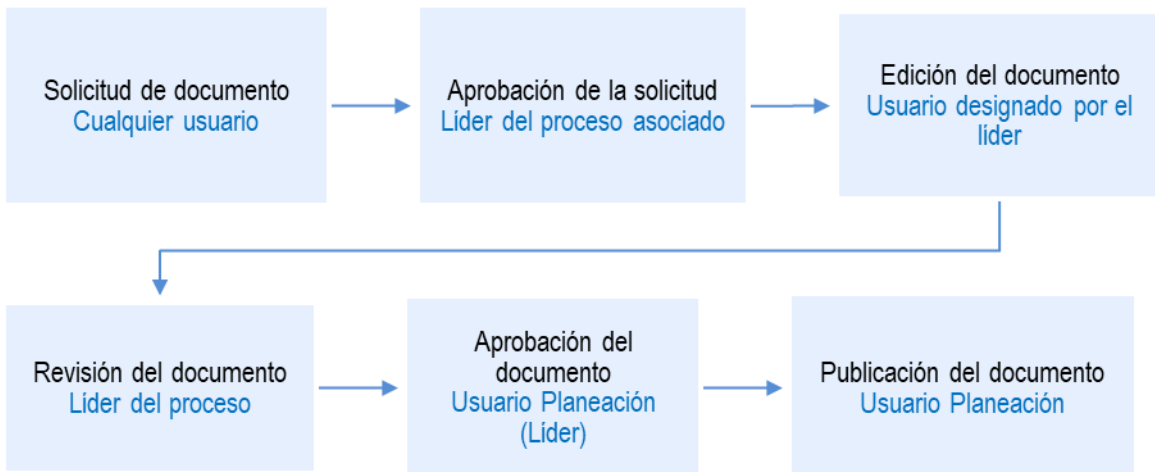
Solicitud de documento
Cualquier usuario

Aprobación de la solicitud
Líder del proceso asociado

Edición del documento
Usuario designado por el líder

Revisión del documento
Líder del proceso

Aprobación del documento
Usuario Planeación (Líder)

Publicación del documento
Usuario Planeación